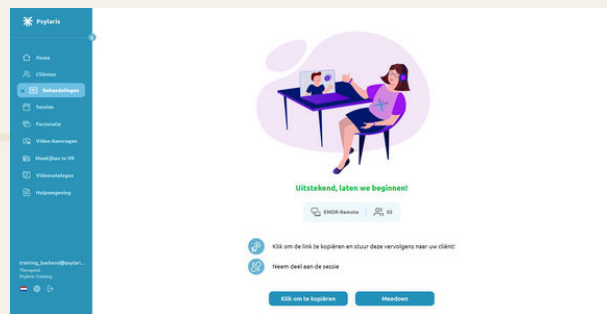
Psylaris

Home
Cliënten
Behandelingen
Sessies
Facturatie
Video Aanvragen
Maak/Jeer in VR
Videocatalogus
Hulpomgeving

training_backend@psylari...
Therapeut
Psylaris Training

Uitstekend, laten we beginnen!

EMDR-Remote
EI

Klik om de link te kopiëren en stuur deze vervolgens naar uw cliënt!

Neem deel aan de sessie

Klik om te kopiëren
Meedoen